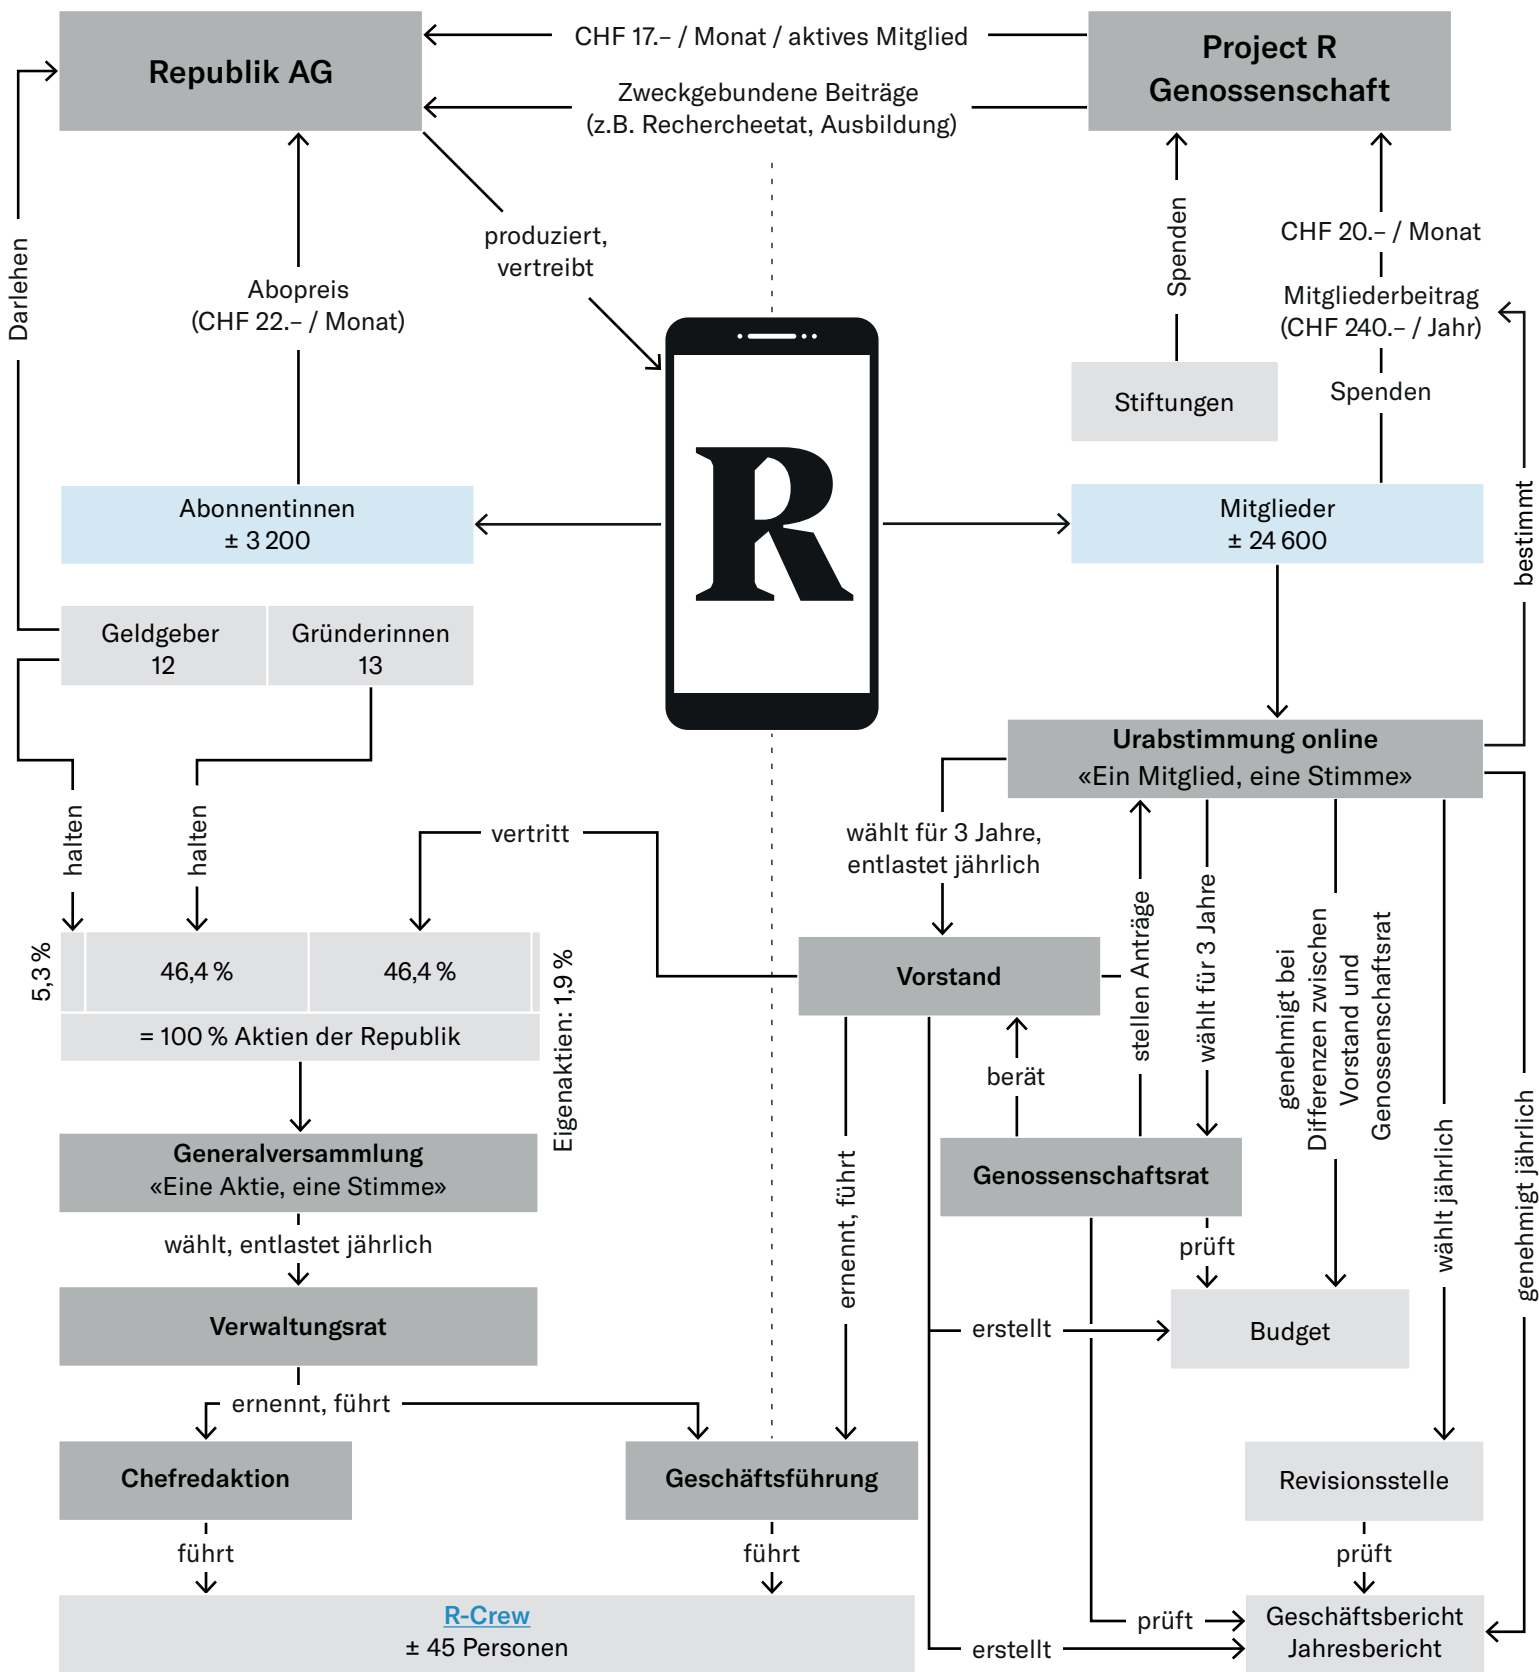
Republik AG

CHF 17.– / Monat / aktives Mitglied

Zweckgebundene Beiträge (z.B. Rechercheetat, Ausbildung)

Project R Genossenschaft

Darlehen

Abopreis (CHF 22.– / Monat)

produziert, vertreibt

Spenden

CHF 20.– / Monat

Mitgliederbeitrag (CHF 240.– / Jahr)

Spenden

Stiftungen

R

Abonnentinnen ± 3 200

Mitglieder ± 24 600

bestimmt

Geldgeber 12

Gründerinnen 13

Urabstimmung online «Ein Mitglied, eine Stimme»

halten

halten

vertritt

wählt für 3 Jahre, entlastet jährlich

stellen Anträge

wählt für 3 Jahre

genehmigt bei Differenzen zwischen Vorstand und Genossenschaftsrat

5,3 %

46,4 %

46,4 %

Eigenaktien: 1,9 %

= 100 % Aktien der Republik

Vorstand

berät

Generalversammlung «Eine Aktie, eine Stimme»

wählt, entlastet jährlich

ernennt, führt

Genossenschaftsrat

wählt jährlich

genehmigt jährlich

prüft

Verwaltungsrat

erstellt

Budget

ernennt, führt

Chefredaktion

Geschäftsführung

Revisionsstelle

führt

führt

prüft

R-Crew ± 45 Personen

prüft

erstellt

Geschäftsbericht Jahresbericht